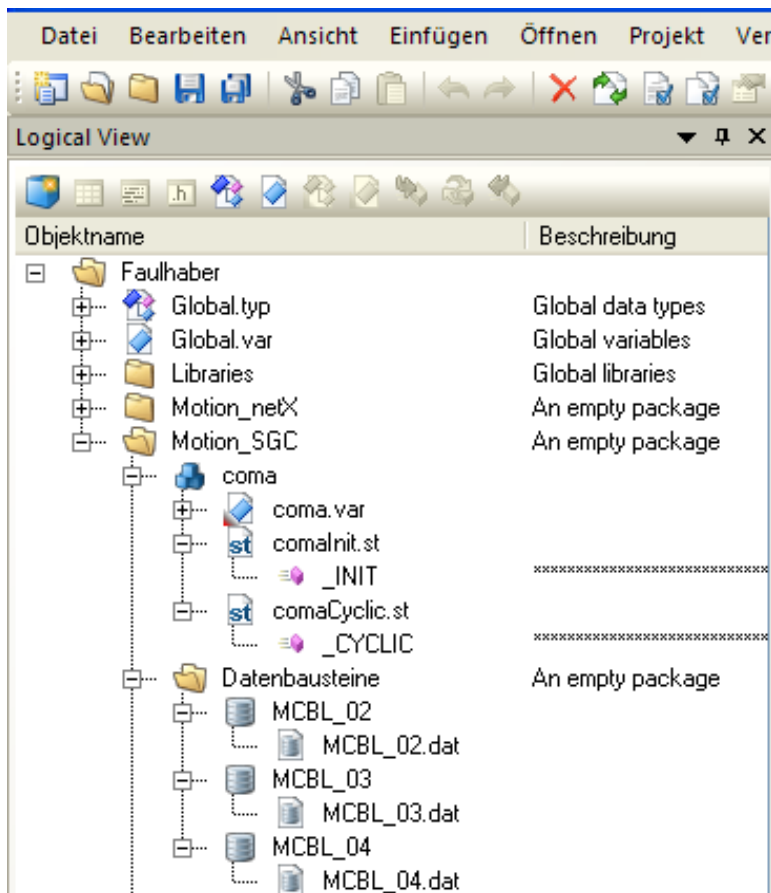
Datei Bearbeiten Ansicht Einfügen Öffnen Projekt Ver

Logical View

| Objektname | Beschreibung |
|---|---|
| Faulhaber | |
| Global.typ | Global data types |
| Global.var | Global variables |
| Libraries | Global libraries |
| Motion_netX | An empty package |
| Motion_SGC | An empty package |
| coma | |
| coma.var | |
| comaInit.st | |
| _INIT | \*\*\*\*\*\*\*\*\*\*\*\*\*\*\*\*\*\*\*\*\*\*\*\*\*\*\*\* |
| comaCyclic.st | |
| _CYCLIC | \*\*\*\*\*\*\*\*\*\*\*\*\*\*\*\*\*\*\*\*\*\*\*\*\*\*\*\* |
| Datenbausteine | An empty package |
| MCBL_02 | |
| MCBL_02.dat | |
| MCBL_03 | |
| MCBL_03.dat | |
| MCBL_04 | |
| MCBL_04.dat | |